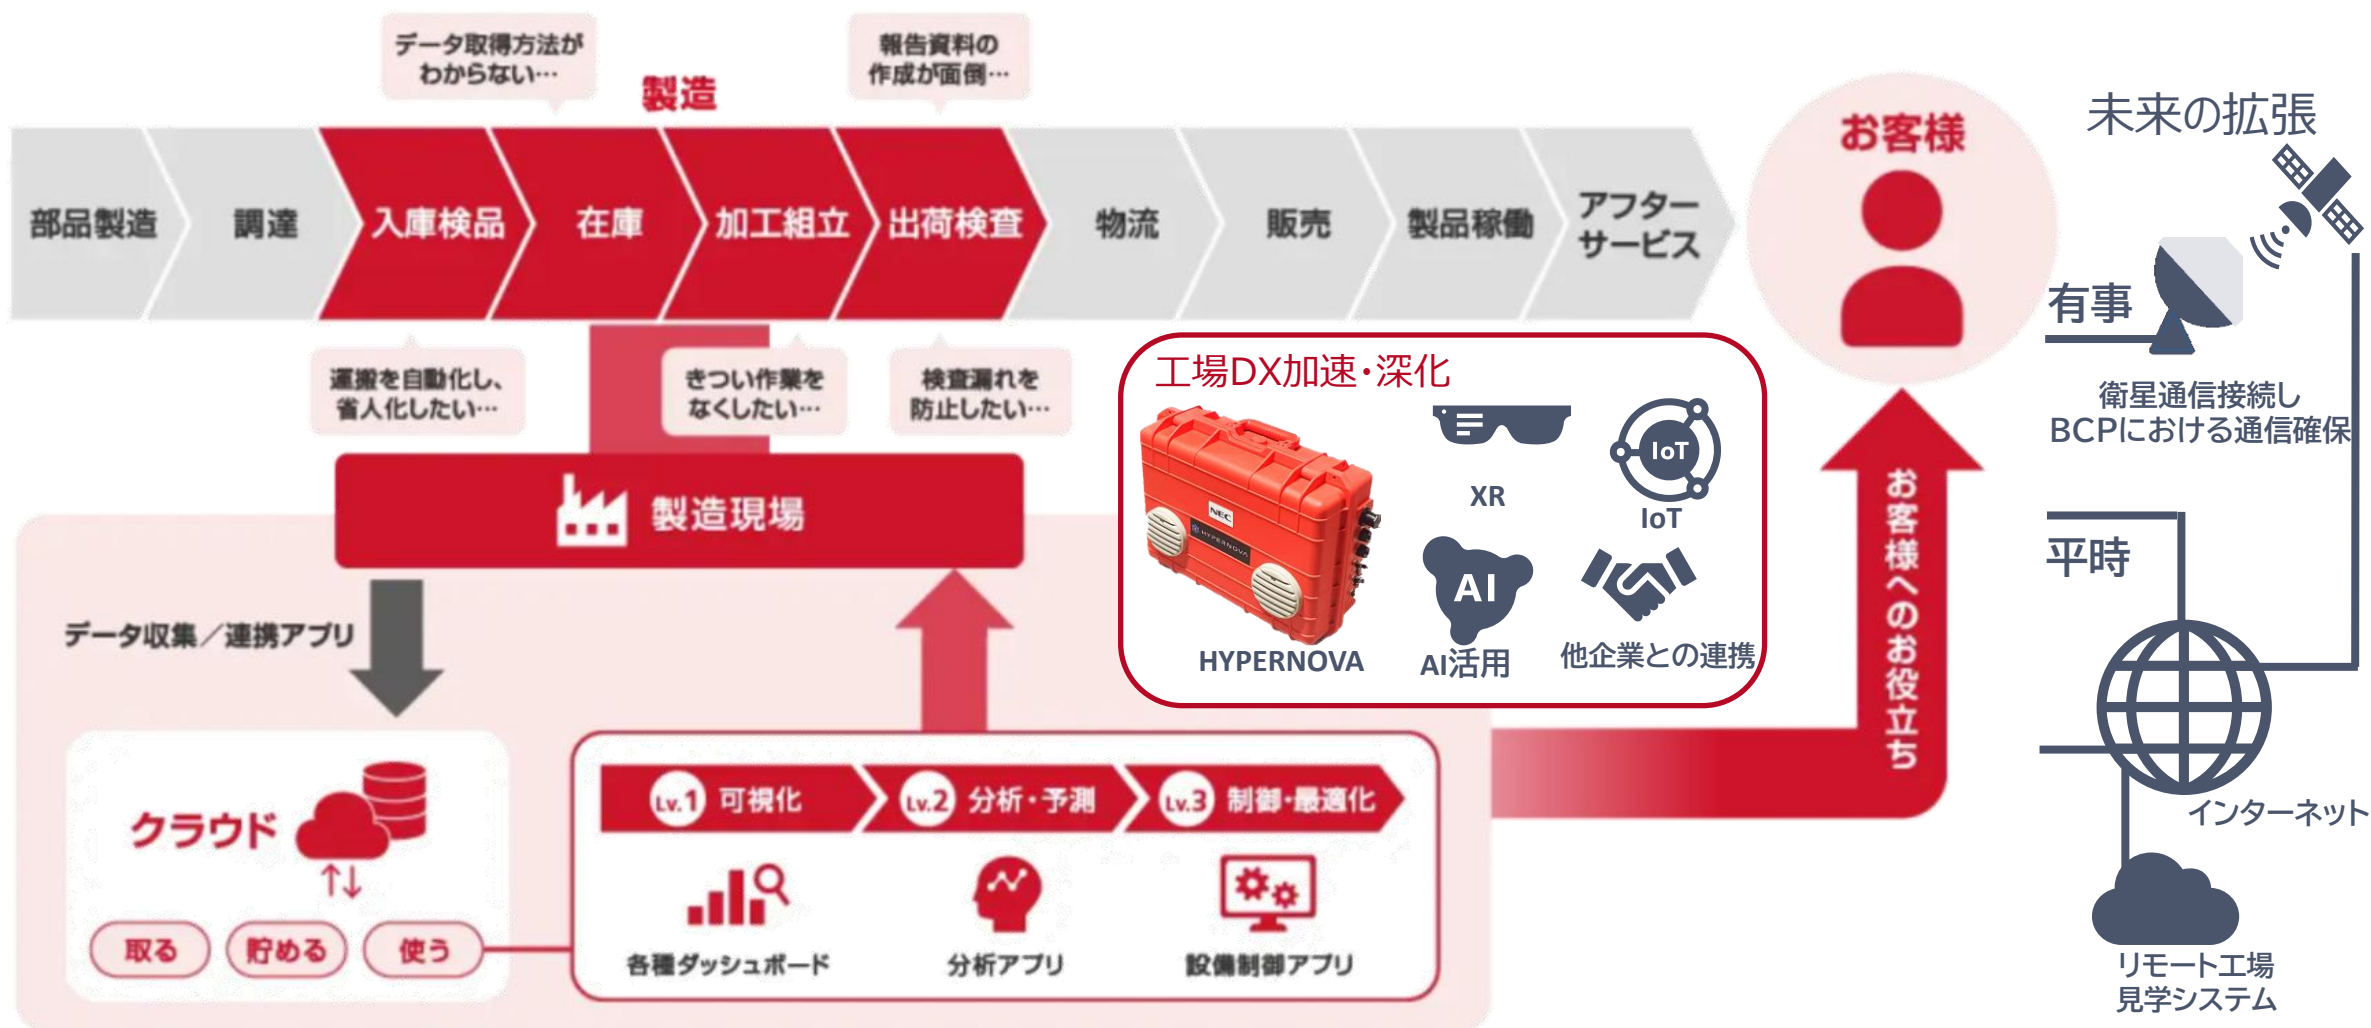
データ取得方法がわからない…

報告資料の作成が面倒…

製造

部品製造 調達 入庫検品 在庫 加工組立 出荷検査 物流 販売 製品稼働 アフターサービス

お客様

未来の拡張

有事

衛星通信接続しBCPにおける通信確保

運搬を自動化し、省人化したい…

きつい作業をなくしたい…

検査漏れを防止したい…

工場DX加速・深化

XR

IoT

IoT

HYPERNOVA

AI

AI活用

他企業との連携

製造現場

データ収集／連携アプリ

お客様へのお役立ち

平時

クラウド

↑↓

取る 貯める 使う

Lv.1 可視化 Lv.2 分析・予測 Lv.3 制御・最適化

各種ダッシュボード 分析アプリ 設備制御アプリ

インターネット

リモート工場見学システム